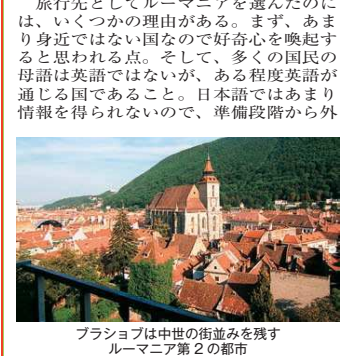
旅行先としてルーマニアを選んだのには、いくつかの理由がある。まず、あまり身近ではない国なので好奇心を喚起すると思われる点。そして、多くの国民の母語は英語ではないが、ある程度英語が通じる国であること。日本語ではあまり情報を得られないので、準備段階から外

ブラショフは中世の街並みを残す
ルーマニア第２の都市